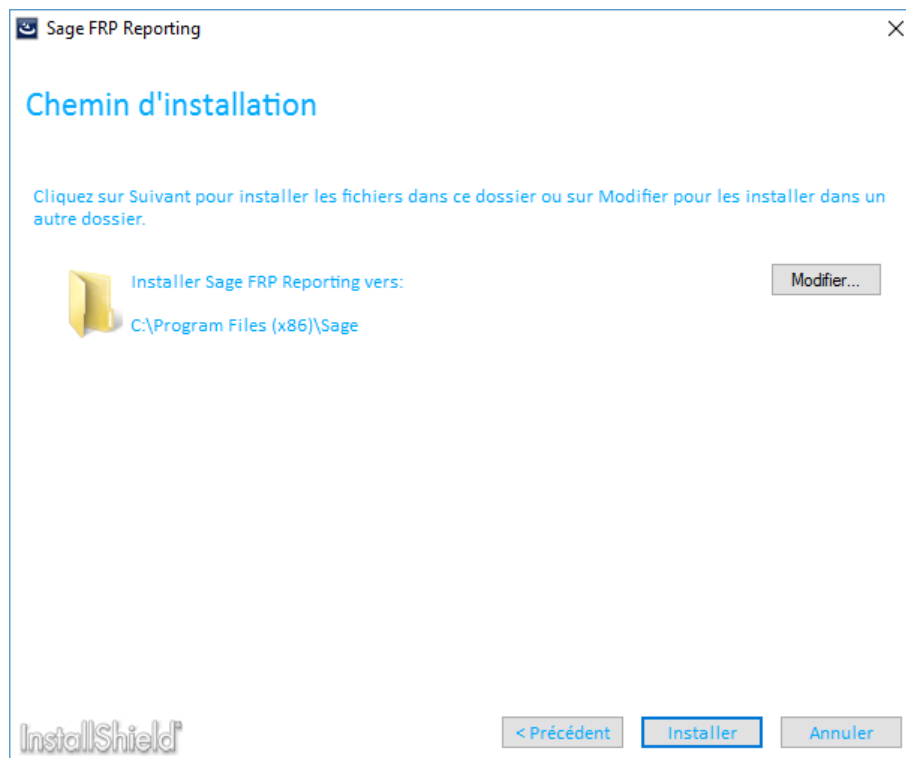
Sage FRP Reporting

Chemin d'installation

Cliquez sur Suivant pour installer les fichiers dans ce dossier ou sur Modifier pour les installer dans un autre dossier.

Installer Sage FRP Reporting vers:

C:\Program Files (x86)\Sage

Modifier...

InstallShield®

< Précédent

Installer

Annuler